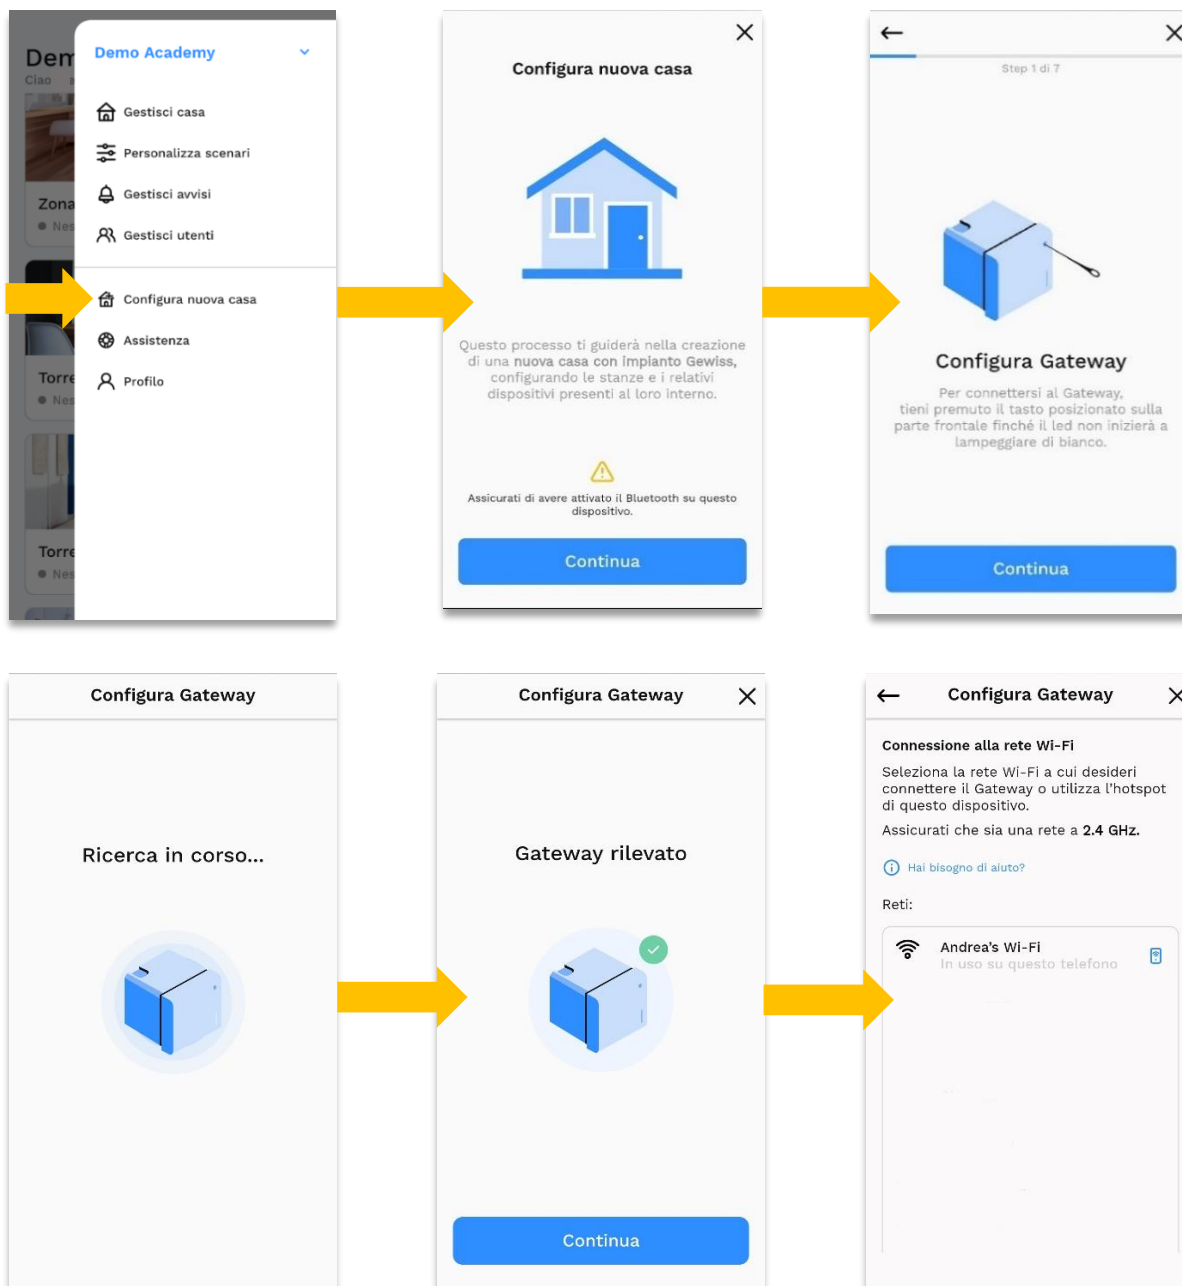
Dem
Ciao
Zona
Nes
Torre
Nes
Torre
Nes

Demo Academy

Gestisci casa
Personalizza scenari
Gestisci avvisi
Gestisci utenti
Configura nuova casa
Assistenza
Profilo

Configura nuova casa

Questo processo ti guiderà nella creazione di una nuova casa con impianto Gewiss, configurando le stanze e i relativi dispositivi presenti al loro interno.

Assicurati di avere attivato il Bluetooth su questo dispositivo.

Continua

Step 1 di 7

Configura Gateway

Per connettersi al Gateway, tieni premuto il tasto posizionato sulla parte frontale finché il led non inizierà a lampeggiare di bianco.

Continua

Configura Gateway

Ricerca in corso...

Configura Gateway

Gateway rilevato

Continua

Configura Gateway

Connessione alla rete Wi-Fi

Seleziona la rete Wi-Fi a cui desideri connettere il Gateway o utilizza l'hotspot di questo dispositivo.

Assicurati che sia una rete a 2.4 GHz.

Hai bisogno di aiuto?

Reti:

Andrea's Wi-Fi
In uso su questo telefono